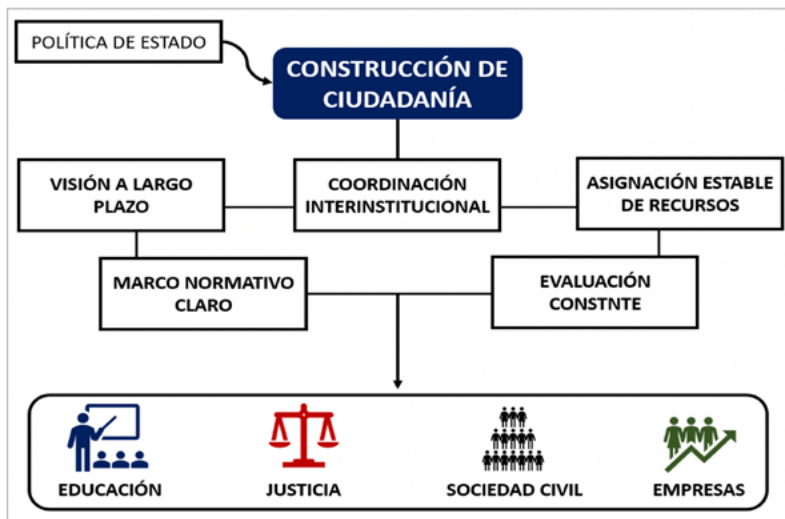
POLÍTICA DE ESTADO

CONSTRUCCIÓN DE CIUDADANÍA

VISIÓN A LARGO PLAZO

COORDINACIÓN INTERINSTITUCIONAL

ASIGNACIÓN ESTABLE DE RECURSOS

MARCO NORMATIVO CLARO

EVALUACIÓN CONSTNTE

EDUCACIÓN

JUSTICIA

SOCIEDAD CIVIL

EMPRESAS